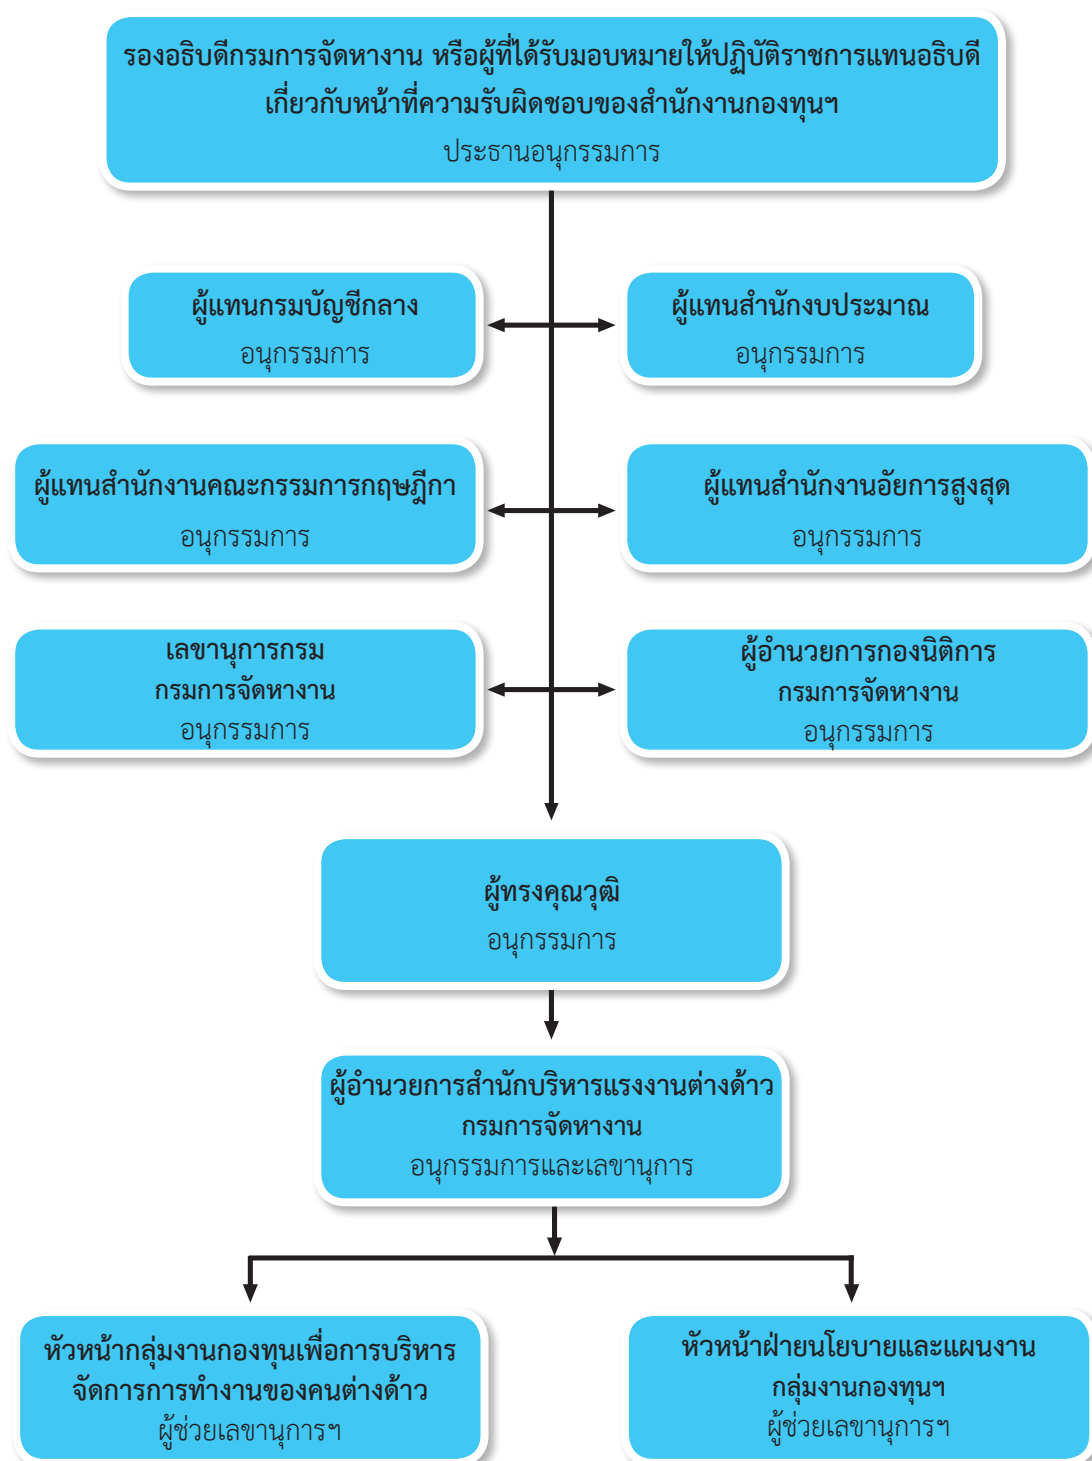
รองอธิบดีกรมการจัดหางาน หรือผู้ที่ได้รับมอบหมายให้ปฏิบัติราชการแทนอธิบดี เกี่ยวกับหน้าที่ความรับผิดชอบของสำนักงานกองทุนฯ
ประธานอนุกรรมการ

ผู้แทนกรมบัญชีกลาง
อนุกรรมการ

ผู้แทนสำนักงบประมาณ
อนุกรรมการ

ผู้แทนสำนักงานคณะกรรมการกฤษฎีกา
อนุกรรมการ

ผู้แทนสำนักงานอัยการสูงสุด
อนุกรรมการ

เลขานุการกรม
กรมการจัดหางาน
อนุกรรมการ

ผู้อำนวยการกองนิติการ
กรมการจัดหางาน
อนุกรรมการ

ผู้ทรงคุณวุฒิ
อนุกรรมการ

ผู้อำนวยการสำนักบริหารแรงงานต่างด้าว
กรมการจัดหางาน
อนุกรรมการและเลขานุการ

หัวหน้ากลุ่มงานกองทุนเพื่อการบริหารจัดการการทำงานของคนต่างด้าว
ผู้ช่วยเลขานุการฯ

หัวหน้าฝ่ายนโยบายและแผนงาน
กลุ่มงานกองทุนฯ
ผู้ช่วยเลขานุการฯ